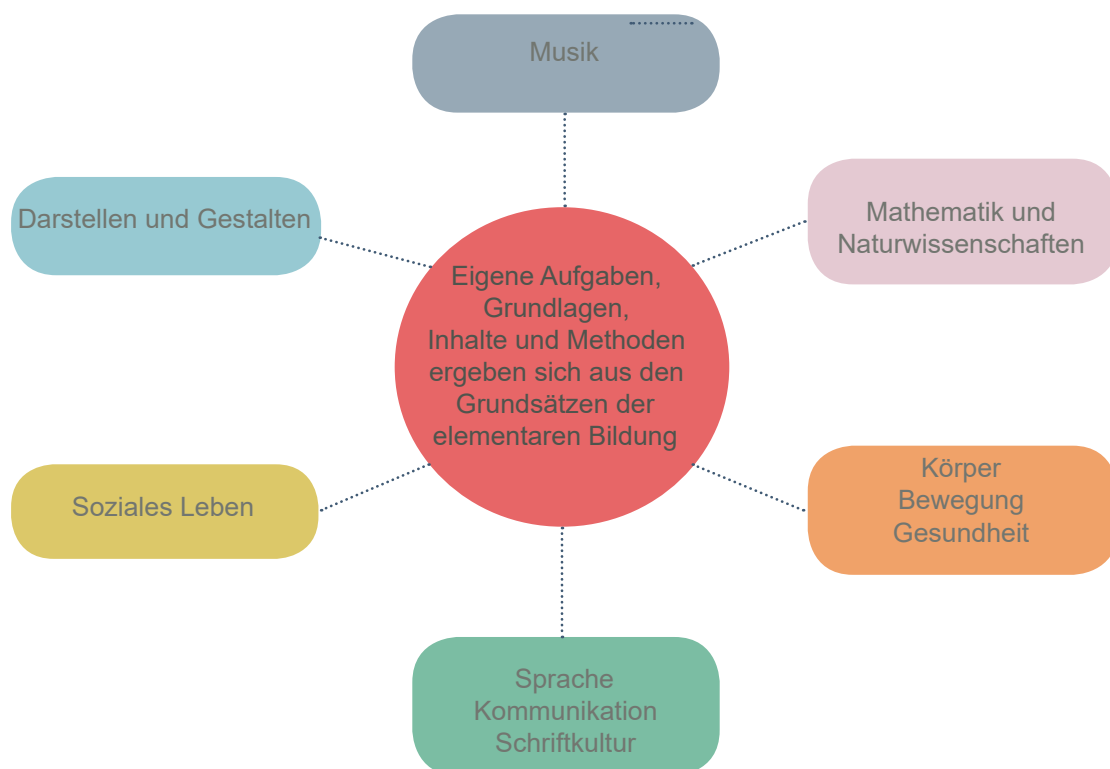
Musik

Darstellen und Gestalten

Mathematik und Naturwissenschaften

Eigene Aufgaben, Grundlagen, Inhalte und Methoden ergeben sich aus den Grundsätzen der elementaren Bildung

Soziales Leben

Körper
Bewegung
Gesundheit

Sprache
Kommunikation
Schriftkultur